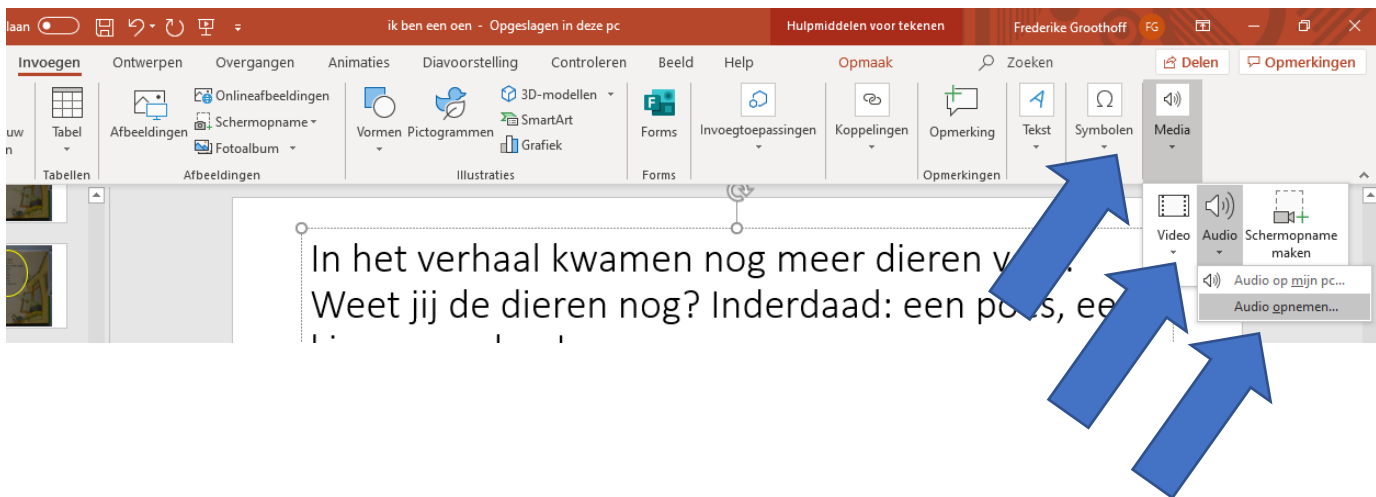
laan

ik ben een oen - Opgeslagen in deze pc

Hulpmiddelen voor tekenen

Frederike Groothoff FG

Invoegen Ontwerpen Overgangen Animaties Diavoorstelling Controleren Beeld Help Opmaak Zoeken

Delen Opmerkingen

uw n

Tabel

Tabellen

Afbeeldingen

Onlineafbeeldingen

Schermopname

Fotoalbum

Afbeeldingen

Vormen Pictogrammen

3D-modellen

SmartArt

Grafiek

Illustraties

Forms

Forms

Invoegtoepassingen

Koppelingen

Opmerking

Opmerkingen

Tekst

Symbolen

Media

Video

Audio

Schermopname maken

Audio op mijn pc...

Audio opnemen...

In het verhaal kwamen nog meer dieren v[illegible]
Weet jij de dieren nog? Inderdaad: een po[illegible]s, ee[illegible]